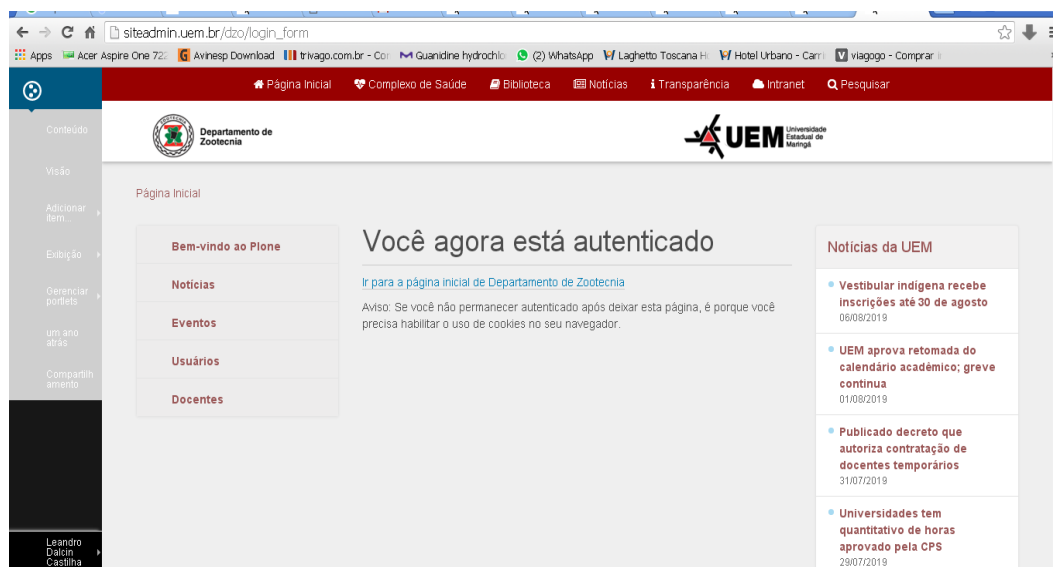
siteadmin.uem.br/dzo/login_form

Apps Acer Aspire One 722 Avinesp Download trivago.com.br - Cor Guanidine hydrochlo (2) WhatsApp Laghetto Toscana H Hotel Urbano - Carr viagogo - Comprar i

Página Inicial Complexo de Saúde Biblioteca Notícias Transparência Intranet Pesquisar

Conteúdo

Visão

Adicionar item...

Exibição

Gerenciar portlets

um ano atrás

Compartilhamento

Leandro Dalcin Castilha

Departamento de Zootecnia

UEM Universidade Estadual de Maringá

Página Inicial

Bem-vindo ao Plone

Notícias

Eventos

Usuários

Docentes

Você agora está autenticado

Ir para a página inicial de Departamento de Zootecnia

Aviso: Se você não permanecer autenticado após deixar esta página, é porque você precisa habilitar o uso de cookies no seu navegador.

Notícias da UEM

Vestibular indígena recebe inscrições até 30 de agosto
06/08/2019

UEM aprova retomada do calendário acadêmico; greve continua
01/08/2019

Publicado decreto que autoriza contratação de docentes temporários
31/07/2019

Universidades tem quantitativo de horas aprovado pela CPS
29/07/2019